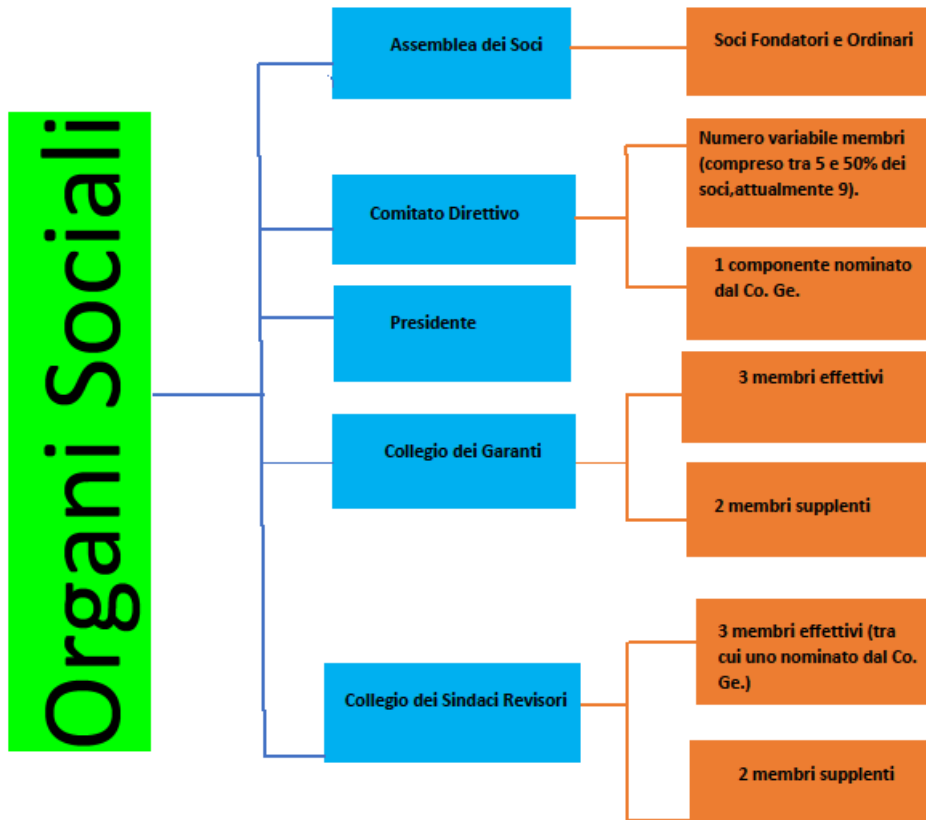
Organi Sociali

Assemblea dei Soci

Soci Fondatori e Ordinari

Comitato Direttivo

Numero variabile membri (compreso tra 5 e 50% dei soci,attualmente 9).

1 componente nominato dal Co. Ge.

Presidente

Collegio dei Garanti

3 membri effettivi

2 membri supplenti

Collegio dei Sindaci Revisori

3 membri effettivi (tra cui uno nominato dal Co. Ge.)

2 membri supplenti